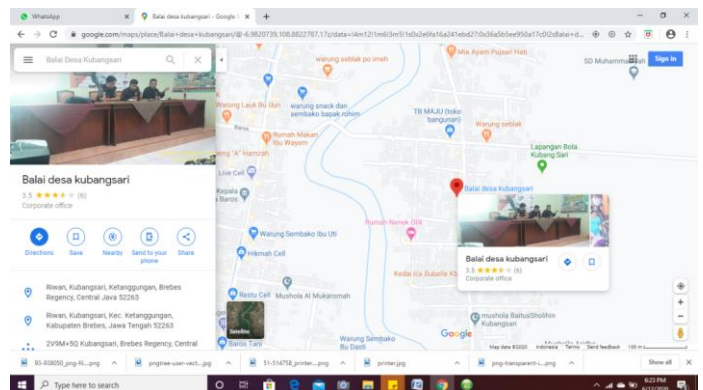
WhatsApp
Balai desa kubangsari - Google
google.com/maps/place/Balai+desa+kubangsari/@-6.9820739,108.8822787,17z/data=!4m12!1m6!3m5!1s0x2e6fa16a241ebd27:0x36a5b5ee950a17c0!2sBalai+d...
Balai Desa Kubangsari
Sign in
Balai desa kubangsari
3.5 ★★★★☆ (6)
Corporate office
Directions
Save
Nearby
Send to your phone
Share
Riwan, Kubangsari, Ketanggungan, Brebes Regency, Central Java 52263
Riwan, Kubangsari, Kec. Ketanggungan, Kabupaten Brebes, Jawa Tengah 52263
2V9M+5Q Kubangsari, Brebes Regency, Central
warung seblak po imeh
Mie Ayam Pujasari Hati
SD Muhammadiyah
Warung Lauk Bu Uun
warung snack dan sembako bapak rohim
TB MAJU (toko bangunan)
Warung seblak
Rumah Makan Ibu Wayem
Lapangan Bola Kubang Sari
Live Cell
Balai desa kubangsari
Rumah Nenek Diik
Warung Sembako Ibu Uti
Hikmah Cell
Kedai Ice Bubble K
Balai desa kubangsari
3.5 ★★★★☆ (6)
Corporate office
Restu Cell
Mushola Al Mukaromah
mushola BaitusSholihin Kubangsari
Warung Sembako Bu Dasti
Baros Tani
Satellite
Google
Map data ©2020 Indonesia Terms Send feedback 100 m
93-938050_png-fil....png
pngtree-user-vect....jpg
51-514758_printer....png
printer.jpg
png-transparent-i....png
Show all
Type here to search
6:23 PM
6/12/2020